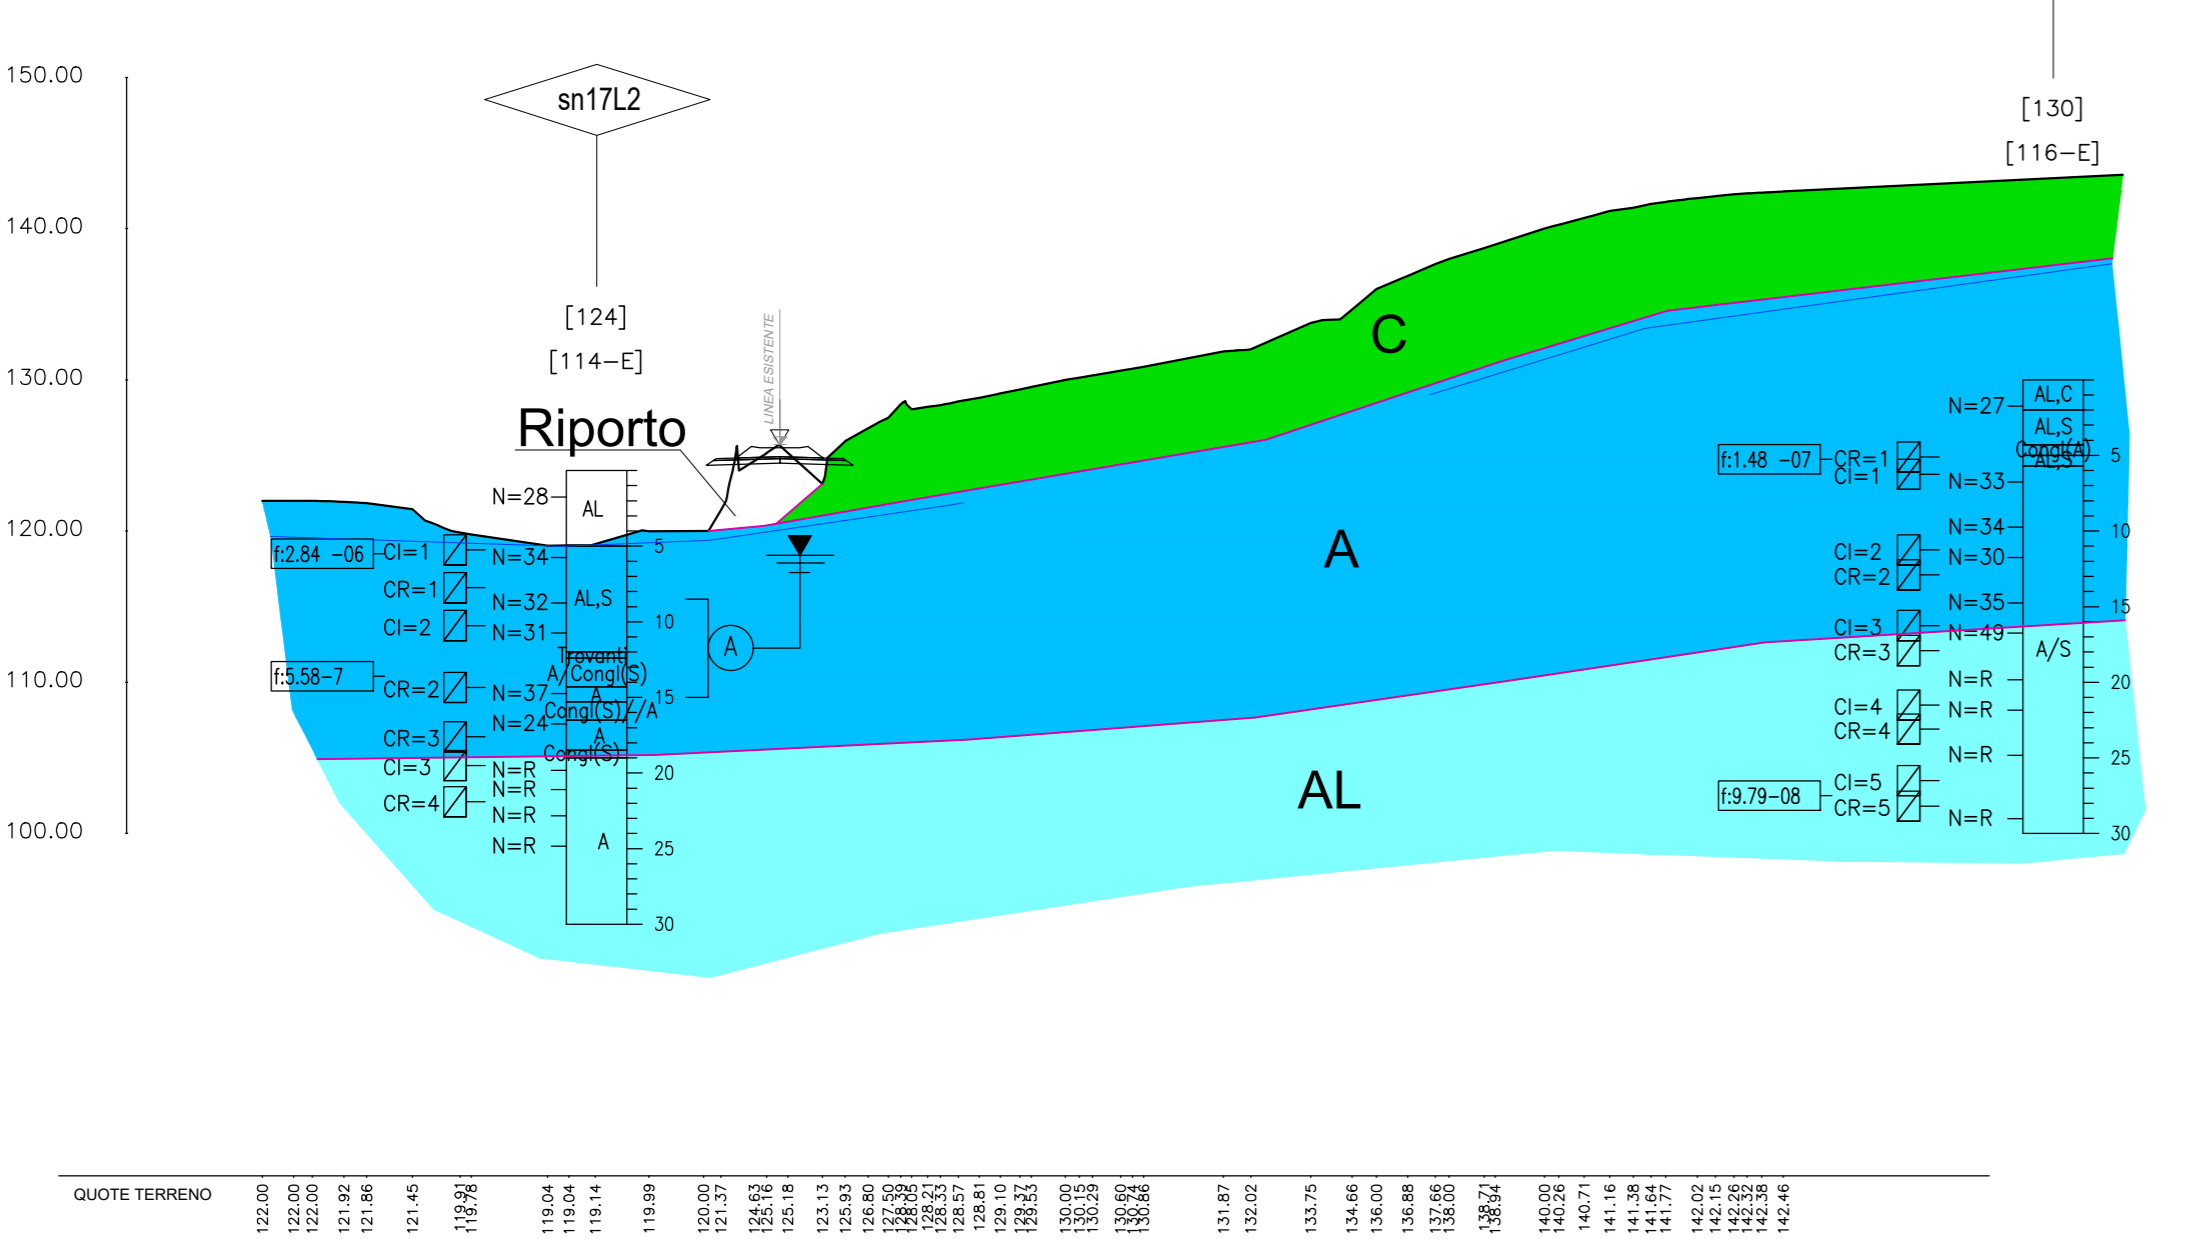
150.00
140.00
130.00
120.00
110.00
100.00

sn17L2
[124]
[114–E]

[130]
[116–E]

LINEA ESISTENTE

Riporto

C
A
AL

N=28
AL
f:2.84 -06
CI=1
N=34
5
CR=1
N=32
AL,S
CI=2
N=31
10
A
Trovanti
A/Congl(S)
f:5.58-7
CR=2
N=37
A
15
Congl(S)/A
N=24
CR=3
A
Congl(S)
CI=3
N=R
20
N=R
CR=4
N=R
N=R
A
25
30

N=27
AL,C
AL,S
Congl(A)
AL,S
5
f:1.48 -07
CR=1
CI=1
N=33
N=34
10
CI=2
N=30
CR=2
N=35
15
CI=3
N=49
A/S
CR=3
N=R
20
CI=4
N=R
CR=4
N=R
25
f:9.79-08
CI=5
CR=5
N=R
30

QUOTE TERRENO
122.00 122.00 122.00 121.92 121.86 121.45 119.91 119.78 119.04 119.04 119.14 119.99 120.00 121.37 124.63 125.16 125.18 123.13 125.93 126.80 127.50 128.39 128.05 128.21 128.33 128.57 128.81 129.10 129.37 129.53 130.00 130.15 130.29 130.60 130.74 130.86 131.87 132.02 133.75 134.66 136.00 136.88 137.66 138.00 138.71 138.94 140.00 140.26 140.71 141.16 141.38 141.64 141.77 142.02 142.15 142.26 142.32 142.38 142.46